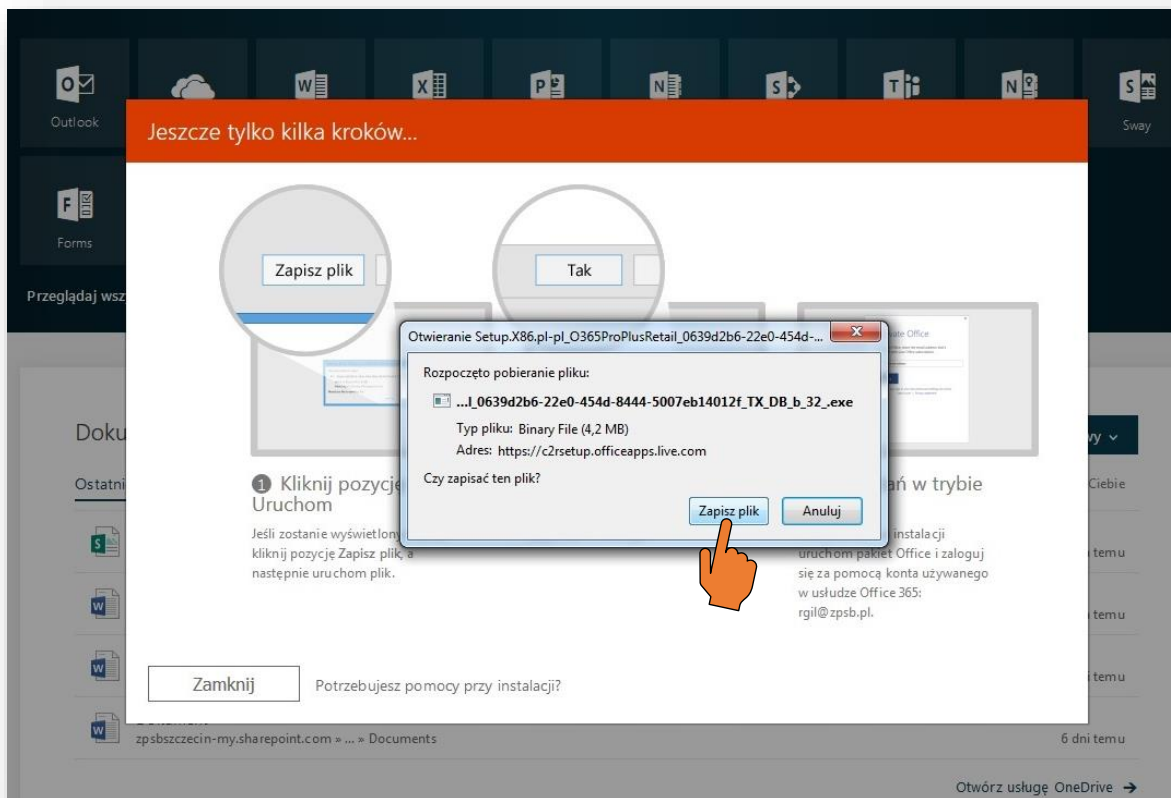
Outlook

Sway

Forms

Przeglądaj wsz

Jeszcze tylko kilka kroków...

Zapisz plik

Tak

Otwieranie Setup.X86.pl-pl_O365ProPlusRetail_0639d2b6-22e0-454d-...

Rozpoczęto pobieranie pliku:

...l_0639d2b6-22e0-454d-8444-5007eb14012f_TX_DB_b_32_.exe

Typ pliku: Binary File (4,2 MB)

Adres: https://c2rsetup.officeapps.live.com

Czy zapisać ten plik?

Zapisz plik Anuluj

Doku

Ostatni

Ciebie

1 Kliknij pozycję Uruchom

Jeśli zostanie wyświetlony kliknij pozycję Zapisz plik, a następnie uruchom plik.

ań w trybie

instalacji uruchom pakiet Office i zaloguj się za pomocą konta używanego w usłudze Office 365: rgil@zpsb.pl.

temu

temu

temu

temu

Zamknij

Potrzebujesz pomocy przy instalacji?

zpsbszczecin-my.sharepoint.com » ... » Documents

6 dni temu

Otwórz usługę OneDrive →